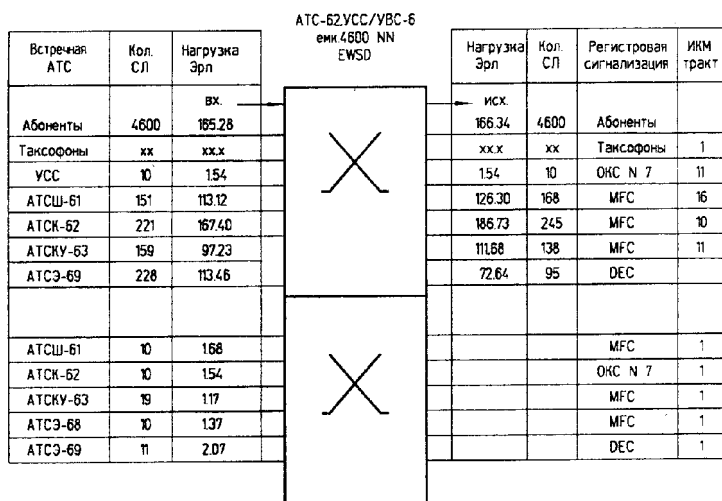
АТС-62,УСС/УВС-6
емк.4600 NN
EWSD

| Встречная АТС | Кол. СЛ | Нагрузка Эрл |
|---|---|---|
| | | вх. |
| Абоненты | 4600 | 165.28 |
| Таксофоны | xx | xx.x |
| УСС | 10 | 1.54 |
| АТСШ-61 | 151 | 113.12 |
| АТСК-62 | 221 | 167.40 |
| АТСКУ-63 | 159 | 97.23 |
| АТСЭ-69 | 228 | 113.46 |
| | | |
| АТСШ-61 | 10 | 1.68 |
| АТСК-62 | 10 | 1.54 |
| АТСКУ-63 | 19 | 1.17 |
| АТСЭ-68 | 10 | 1.37 |
| АТСЭ-69 | 11 | 2.07 |

| Нагрузка Эрл | Кол. СЛ | Регистровая сигнализация | ИКМ тракт |
|---|---|---|---|
| исх. | | | |
| 166.34 | 4600 | Абоненты | |
| xx.x | xx | Таксофоны | 1 |
| 1.54 | 10 | ОКС N 7 | 11 |
| 126.30 | 168 | MFC | 16 |
| 186.73 | 245 | MFC | 10 |
| 111.68 | 138 | MFC | 11 |
| 72.64 | 95 | DEC | |
| | | | |
| | | MFC | 1 |
| | | ОКС N 7 | 1 |
| | | MFC | 1 |
| | | MFC | 1 |
| | | DEC | 1 |